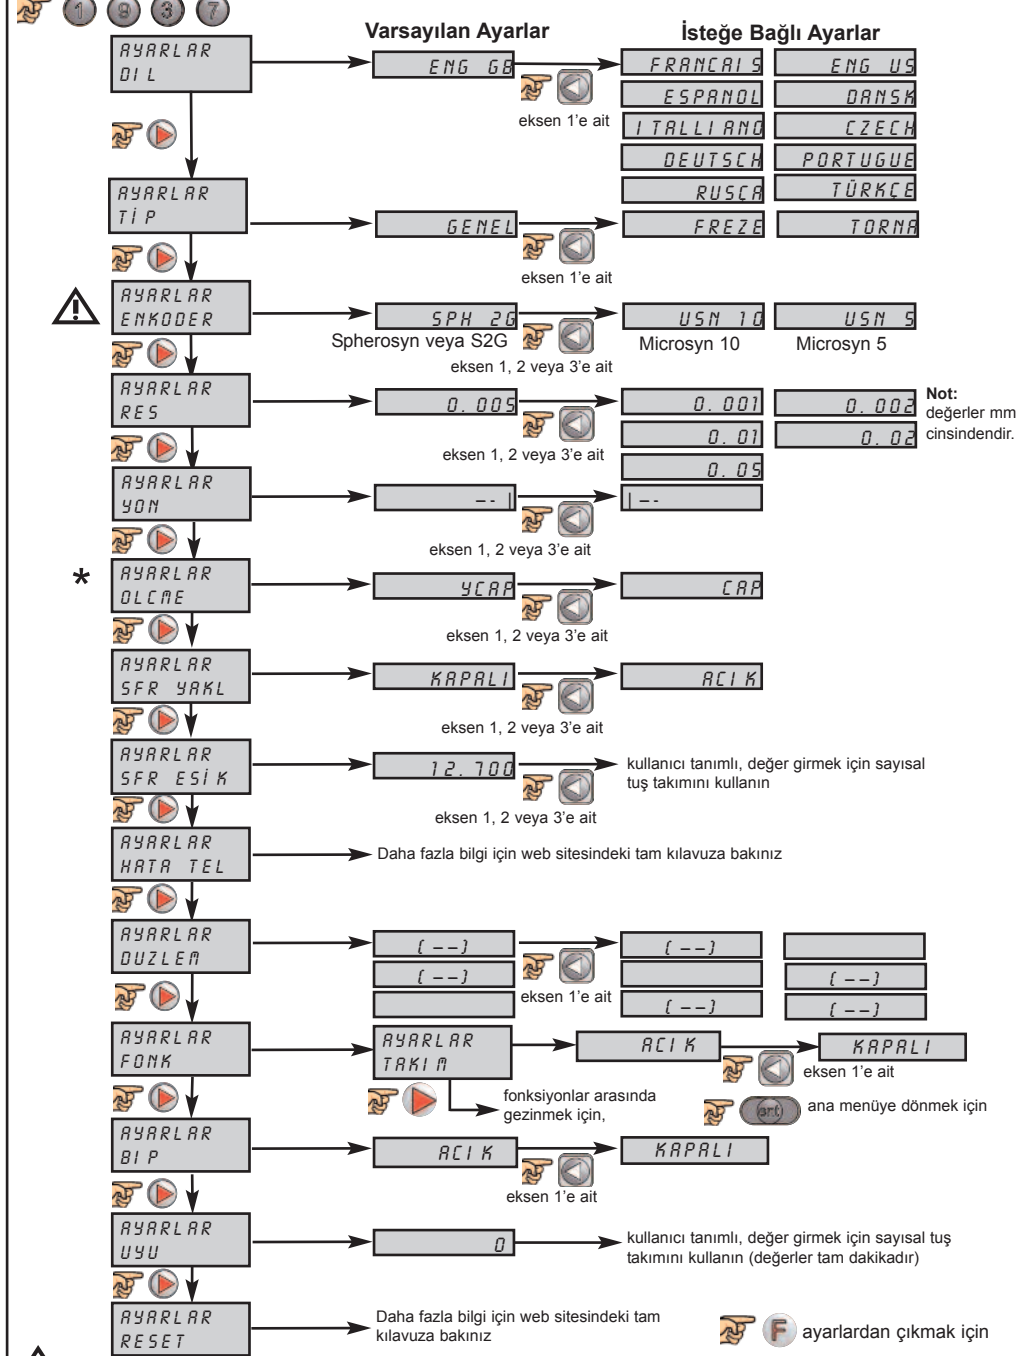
1 8 3 7

Varsayılan Ayarlar

İsteğe Bağlı Ayarlar

AYARLAR
DIL

ENG GB

eksen 1'e ait

FRANCAIS
ENG US
ESPANOL
DANSK
ITALLIANO
CZECH
DEUTSCH
PORTUGUE
RUSCA
TÜRKÇE

AYARLAR
TİP

GENEL

eksen 1'e ait

FREZE
TORNA

AYARLAR
ENKODER

SPH 2G
Spherosyn veya S2G

eksen 1, 2 veya 3'e ait

USN 10
Microsyn 10
USN 5
Microsyn 5

AYARLAR
RES

0.005

eksen 1, 2 veya 3'e ait

0.001
0.002
0.01
0.02
0.05

Not: değerler mm cinsindendir.

AYARLAR
YON

--|

eksen 1, 2 veya 3'e ait

|--

*
AYARLAR
OLCME

YCAP

eksen 1, 2 veya 3'e ait

CAP

AYARLAR
SFR YAKL

KAPALI

eksen 1, 2 veya 3'e ait

ACIK

AYARLAR
SFR ESİK

12.700

eksen 1, 2 veya 3'e ait

kullanıcı tanımlı, değer girmek için sayısal tuş takımını kullanın

AYARLAR
HATA TEL

Daha fazla bilgi için web sitesindeki tam kılavuza bakınız

AYARLAR
DUZLEM

(--)
(--)

eksen 1'e ait

(--)
(--)
(--)
(--)

AYARLAR
FONK

AYARLAR
TAKIM

fonksiyonlar arasında gezinmek için,

ACIK

KAPALI

eksen 1'e ait

arti ana menüye dönmek için

AYARLAR
BIP

ACIK

eksen 1'e ait

KAPALI

AYARLAR
UYU

0

kullanıcı tanımlı, değer girmek için sayısal tuş takımını kullanın (değerler tam dakikadır)

AYARLAR
RESET

Daha fazla bilgi için web sitesindeki tam kılavuza bakınız

F ayarlardan çıkmak için